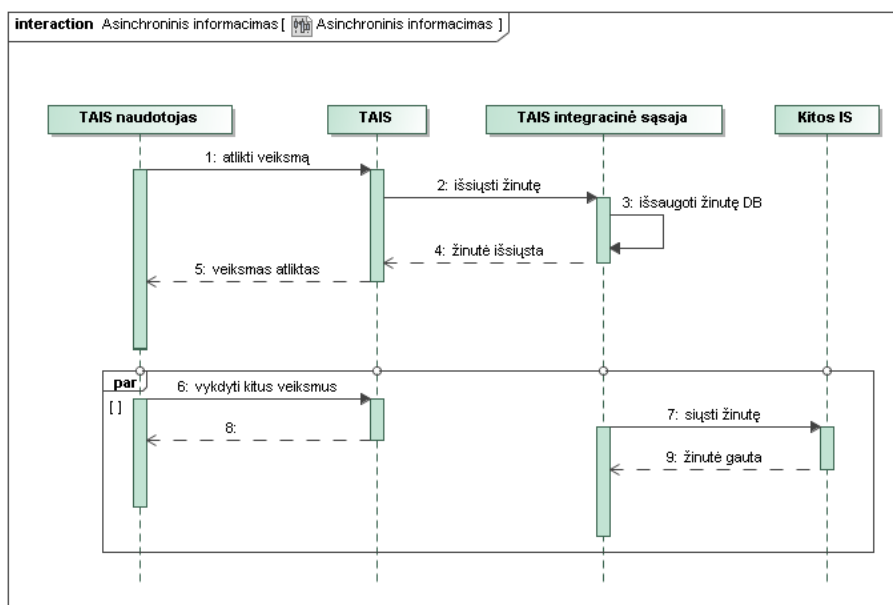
interaction Asinchroninis informacimas [ Asinchroninis informacimas ]

TAIS naudotojas

TAIS

TAIS integracinė sąsaja

Kitos IS

1: atlikti veiksmą

2: išsiųsti žinutę

3: išsaugoti žinutę DB

4: žinutė išsiųsta

5: veiksmas atliktas

par

[ ]

6: vykdyti kitus veiksmus

8:

7: siųsti žinutę

9: žinutė gauta